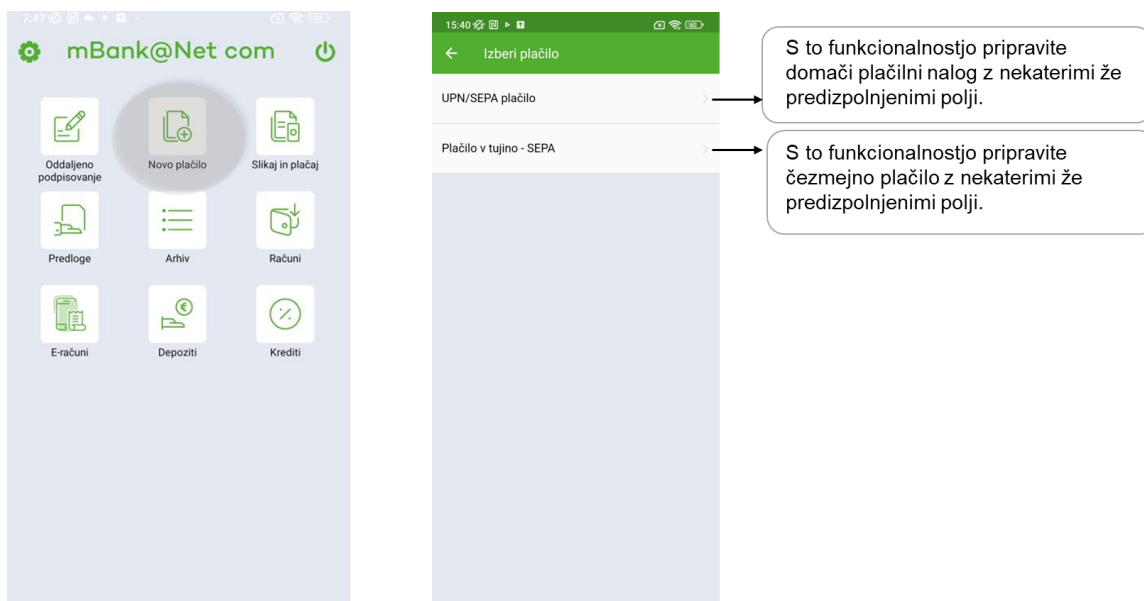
7:47

mBank@Net com

Oddaljeno podpisovanje

Novo plačilo

Slikaj in plačaj

Predloge

Arhiv

Računi

E-računi

Depoziti

Krediti

15:40

Izberi plačilo

UPN/SEPA plačilo

Plačilo v tujino - SEPA

S to funkcionalnostjo pripravite domači plačilni nalog z nekaterimi že predizpolnjenimi polji.

S to funkcionalnostjo pripravite čezmejno plačilo z nekaterimi že predizpolnjenimi polji.